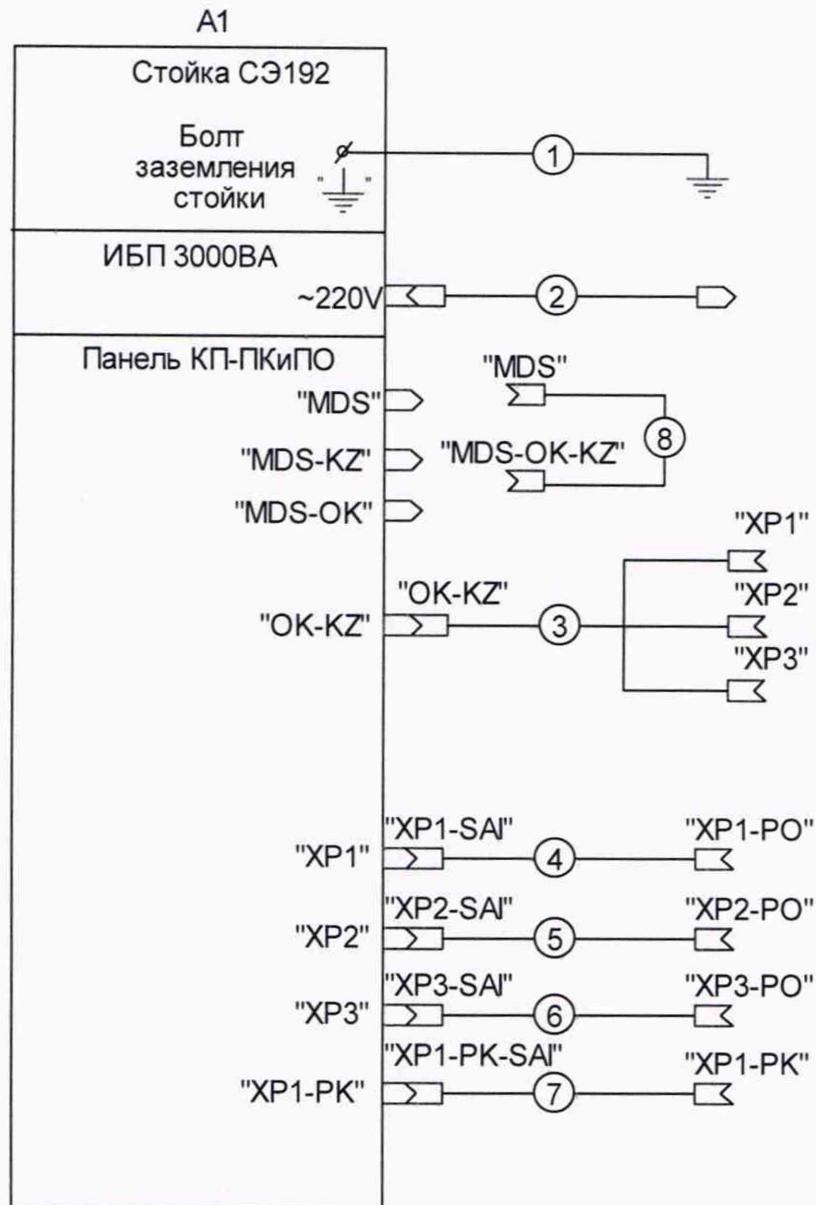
A1

Стойка СЭ192

Болт заземления стойки

1

ИБП 3000ВА

~220V

2

Панель КП-ПКиПО

"MDS"

"MDS"

"MDS-KZ"

"MDS-OK-KZ"

8

"MDS-OK"

"XP1"

"OK-KZ"

"OK-KZ"

3

"XP2"

"XP3"

"XP1-SAI"

"XP1-PO"

"XP1"

4

"XP2-SAI"

"XP2-PO"

"XP2"

5

"XP3-SAI"

"XP3-PO"

"XP3"

6

"XP1-PK-SAI"

"XP1-PK"

"XP1-PK"

7